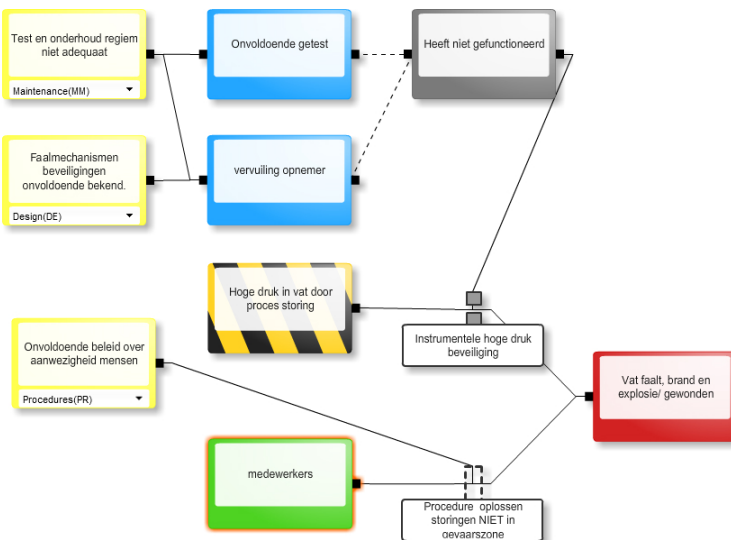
Test en onderhoud regiem niet adequaat

Maintenance(MM)

Onvoldoende getest

Heeft niet gefunctioneerd

Faalmechanismen beveiligingen onvoldoende bekend.

Design(DE)

vervuiling opnemer

Hoge druk in vat door proces storing

Instrumentele hoge druk beveiliging

Onvoldoende beleid over aanwezigheid mensen

Procedures(PR)

Vat faalt, brand en explosie/ gewonden

medewerkers

Procedure oplossen storingen NIET in gevaarszone